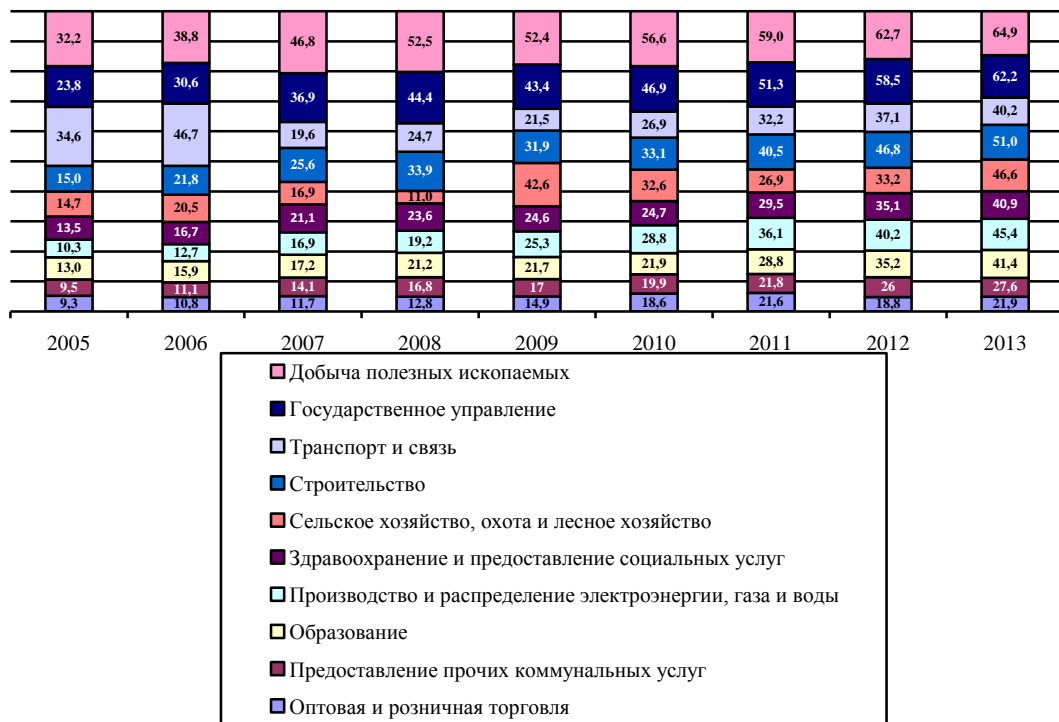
| | 2005 | 2006 | 2007 | 2008 | 2009 | 2010 | 2011 | 2012 | 2013 |
|---|---|---|---|---|---|---|---|---|---|
| Добыча полезных ископаемых | 32,2 | 38,8 | 46,8 | 52,5 | 52,4 | 56,6 | 59,0 | 62,7 | 64,9 |
| Государственное управление | 23,8 | 30,6 | 36,9 | 44,4 | 43,4 | 46,9 | 51,3 | 58,5 | 62,2 |
| Транспорт и связь | 34,6 | 46,7 | 19,6 | 24,7 | 21,5 | 26,9 | 32,2 | 37,1 | 40,2 |
| Строительство | 15,0 | 21,8 | 25,6 | 33,9 | 31,9 | 33,1 | 40,5 | 46,8 | 51,0 |
| Сельское хозяйство, охота и лесное хозяйство | 14,7 | 20,5 | 16,9 | 11,0 | 42,6 | 32,6 | 26,9 | 33,2 | 46,6 |
| Здравоохранение и предоставление социальных услуг | 13,5 | 16,7 | 21,1 | 23,6 | 24,6 | 24,7 | 29,5 | 35,1 | 40,9 |
| Производство и распределение электроэнергии, газа и воды | 10,3 | 12,7 | 16,9 | 19,2 | 25,3 | 28,8 | 36,1 | 40,2 | 45,4 |
| Образование | 13,0 | 15,9 | 17,2 | 21,2 | 21,7 | 21,9 | 28,8 | 35,2 | 41,4 |
| Предоставление прочих коммунальных услуг | 9,5 | 11,1 | 14,1 | 16,8 | 17 | 19,9 | 21,8 | 26 | 27,6 |
| Оптовая и розничная торговля | 9,3 | 10,8 | 11,7 | 12,8 | 14,9 | 18,6 | 21,6 | 18,8 | 21,9 |